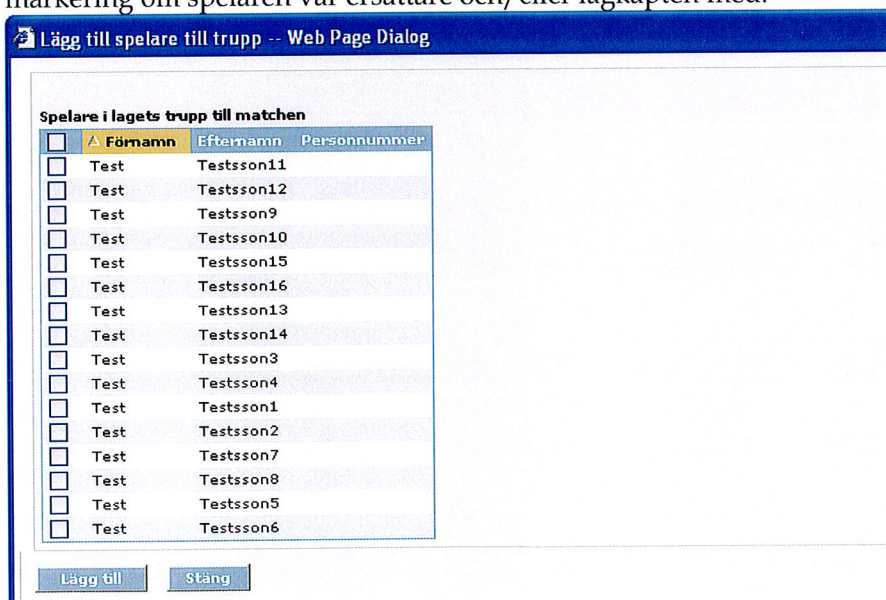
markering om spelaren var ersättare och/eller lagkapten med.

Lägg till spelare till trupp -- Web Page Dialog

Spelare i lagets trupp till matchen

| | Förnamn | Efternamn | Personnummer |
|---|---|---|---|
| ☐ | Test | Testsson11 | |
| ☐ | Test | Testsson12 | |
| ☐ | Test | Testsson9 | |
| ☐ | Test | Testsson10 | |
| ☐ | Test | Testsson15 | |
| ☐ | Test | Testsson16 | |
| ☐ | Test | Testsson13 | |
| ☐ | Test | Testsson14 | |
| ☐ | Test | Testsson3 | |
| ☐ | Test | Testsson4 | |
| ☐ | Test | Testsson1 | |
| ☐ | Test | Testsson2 | |
| ☐ | Test | Testsson7 | |
| ☐ | Test | Testsson8 | |
| ☐ | Test | Testsson5 | |
| ☐ | Test | Testsson6 | |

Lägg till    Stäng